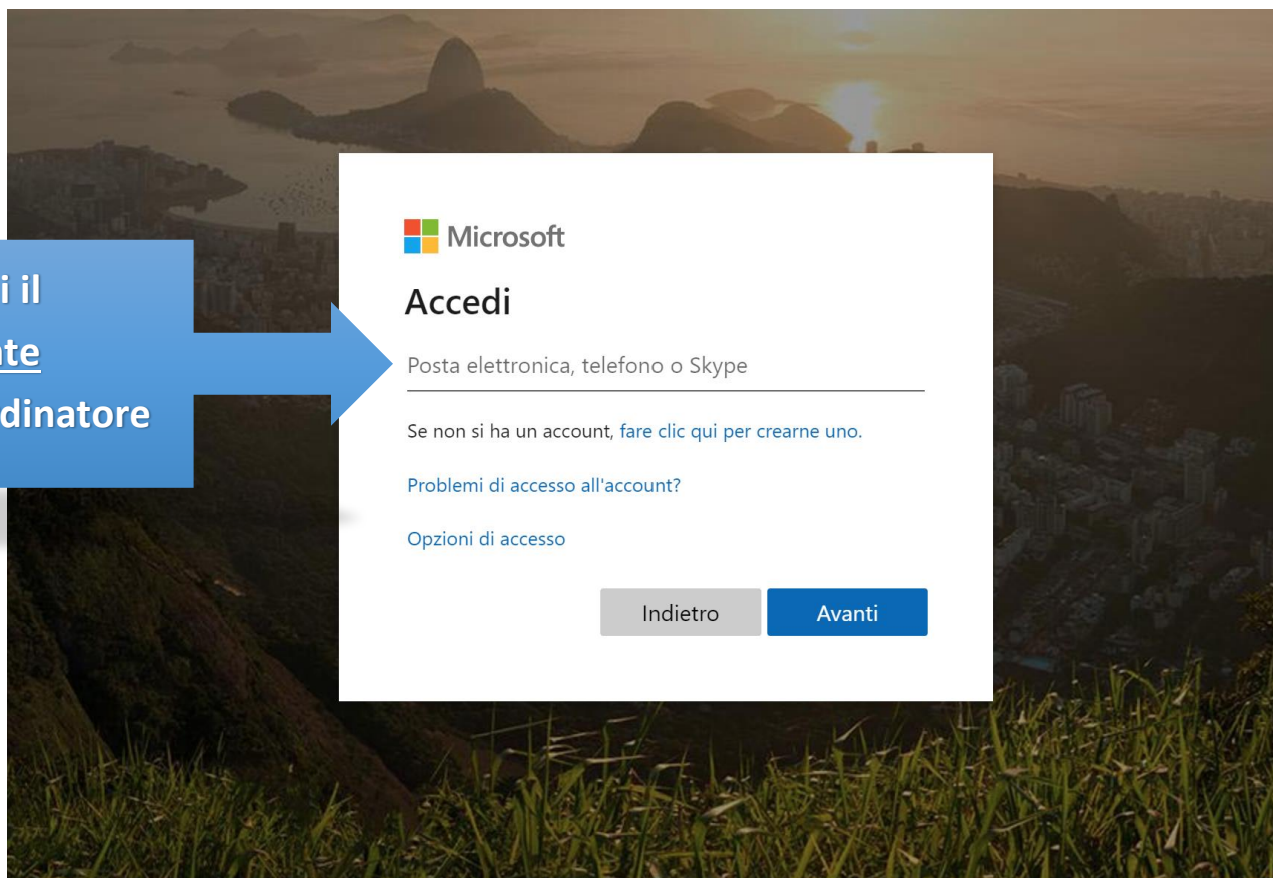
i il
nte
dinatore

Microsoft

Accedi

Posta elettronica, telefono o Skype

Se non si ha un account, fare clic qui per crearne uno.

Problemi di accesso all'account?

Opzioni di accesso

Indietro

Avanti